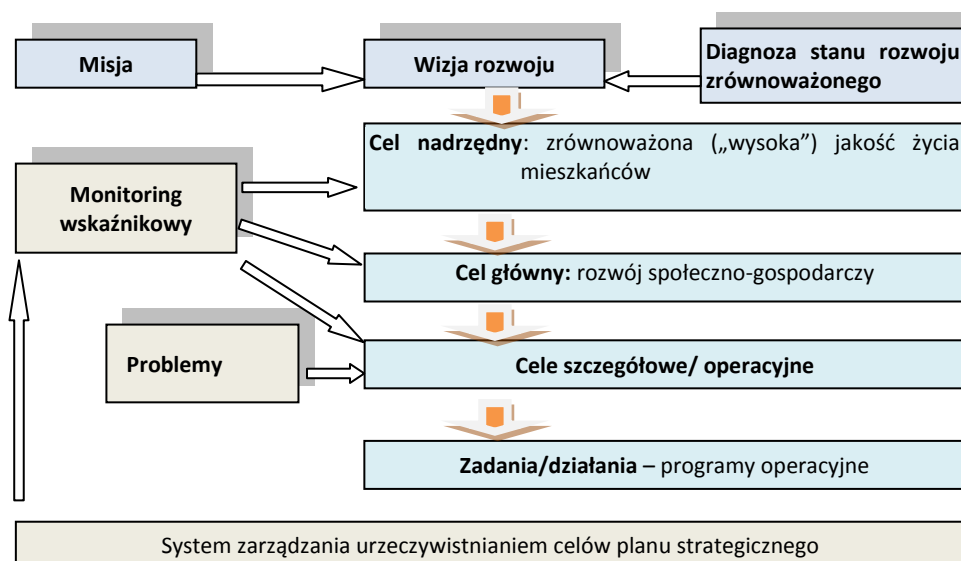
Misja

Wizja rozwoju

Diagnoza stanu rozwoju zrównoważonego

Cel nadrzędny: zrównoważona („wysoka") jakość życia mieszkańców

Monitoring wskaźnikowy

Cel główny: rozwój społeczno-gospodarczy

Problemy

Cele szczegółowe/ operacyjne

Zadania/działania – programy operacyjne

System zarządzania urzeczywistnianiem celów planu strategicznego